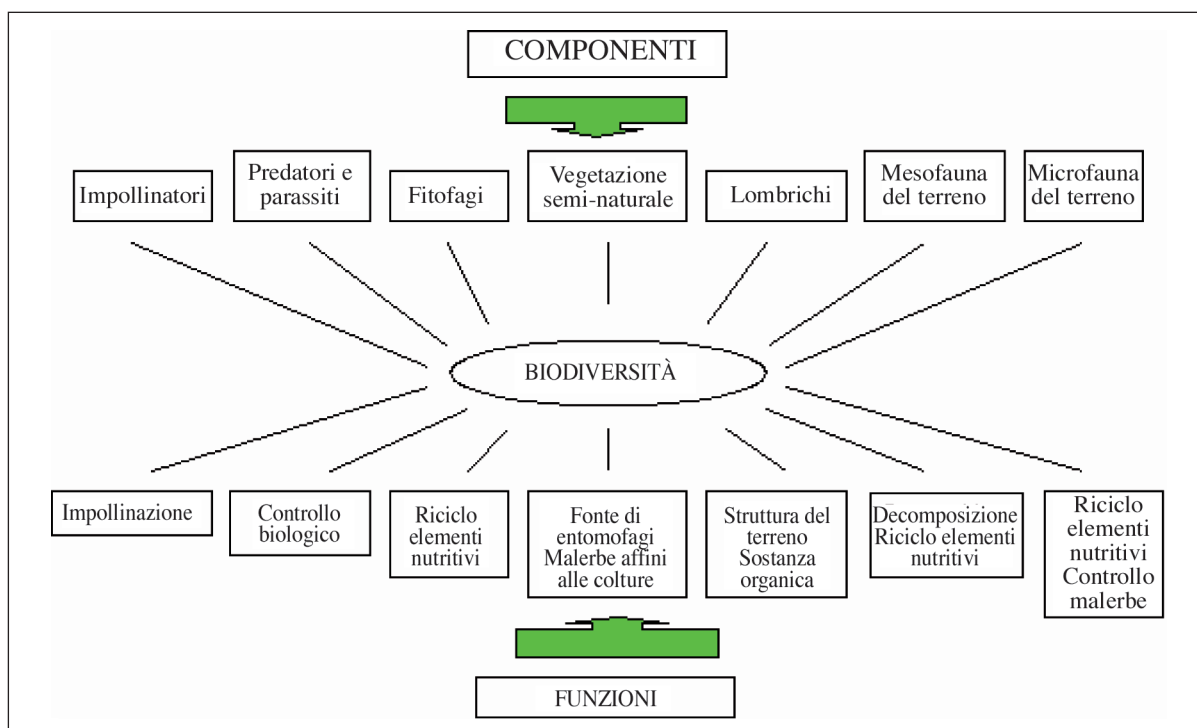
COMPONENTI

Impollinatori

Predatori e parassiti

Fitofagi

Vegetazione semi-naturale

Lombrichi

Mesofauna del terreno

Microfauna del terreno

BIODIVERSITÀ

Impollinazione

Controllo biologico

Riciclo elementi nutritivi

Fonte di entomofagi Malerbe affini alle colture

Struttura del terreno Sostanza organica

Decomposizione Riciclo elementi nutritivi

Riciclo elementi nutritivi Controllo malerbe

FUNZIONI